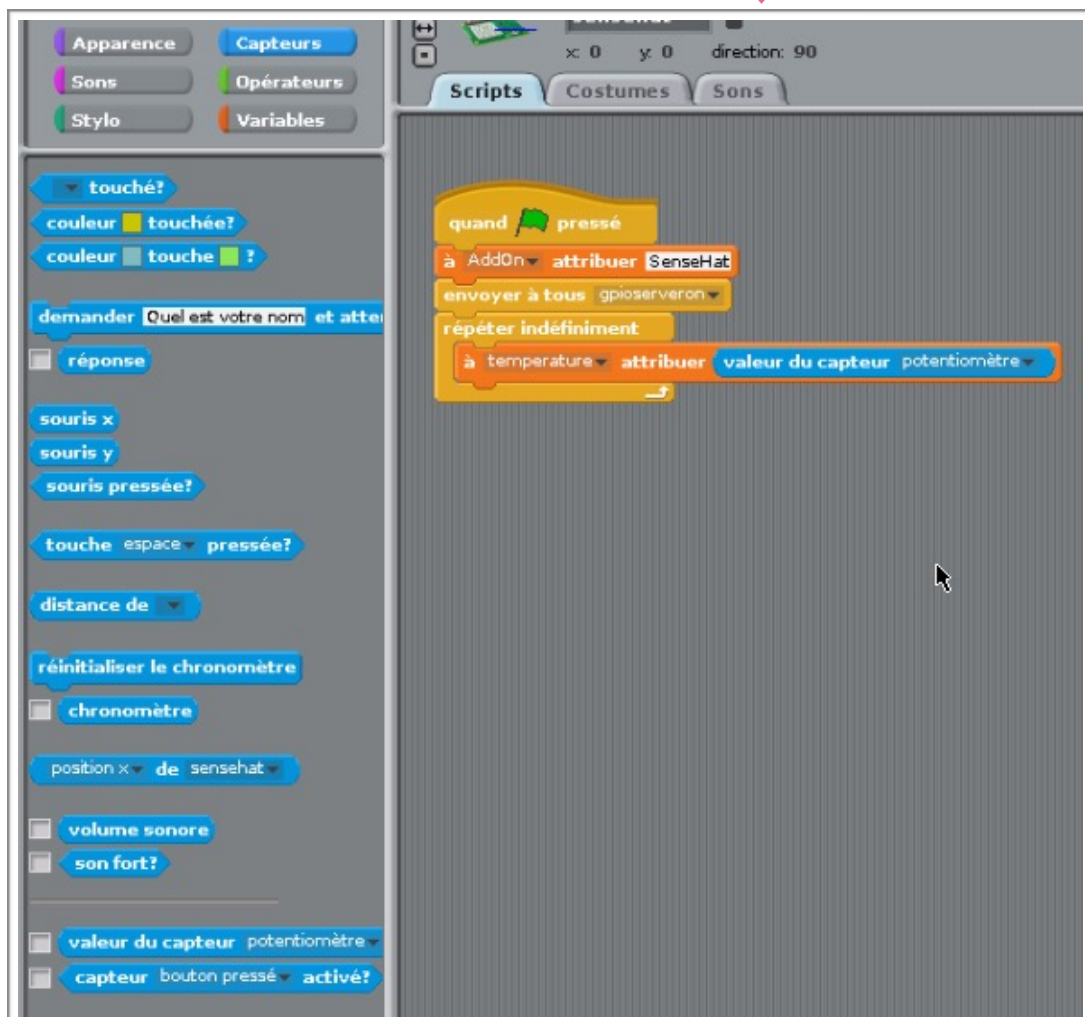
Apparence
Capteurs
Sons
Opérateurs
Stylo
Variables

x: 0 y: 0 direction: 90

Scripts
Costumes
Sons

touché?
couleur touchée?
couleur touche ?
demander Quel est votre nom et atte
réponse
souris x
souris y
souris pressée?
touche espace pressée?
distance de
réinitialiser le chronomètre
chronomètre
position x de sensehat
volume sonore
son fort?
valeur du capteur potentiomètre
capteur bouton pressé activé?

quand pressé
à AddOn attribuer SenseHat
envoyer à tous gpioserveron
répéter indéfiniment
à temperature attribuer valeur du capteur potentiomètre